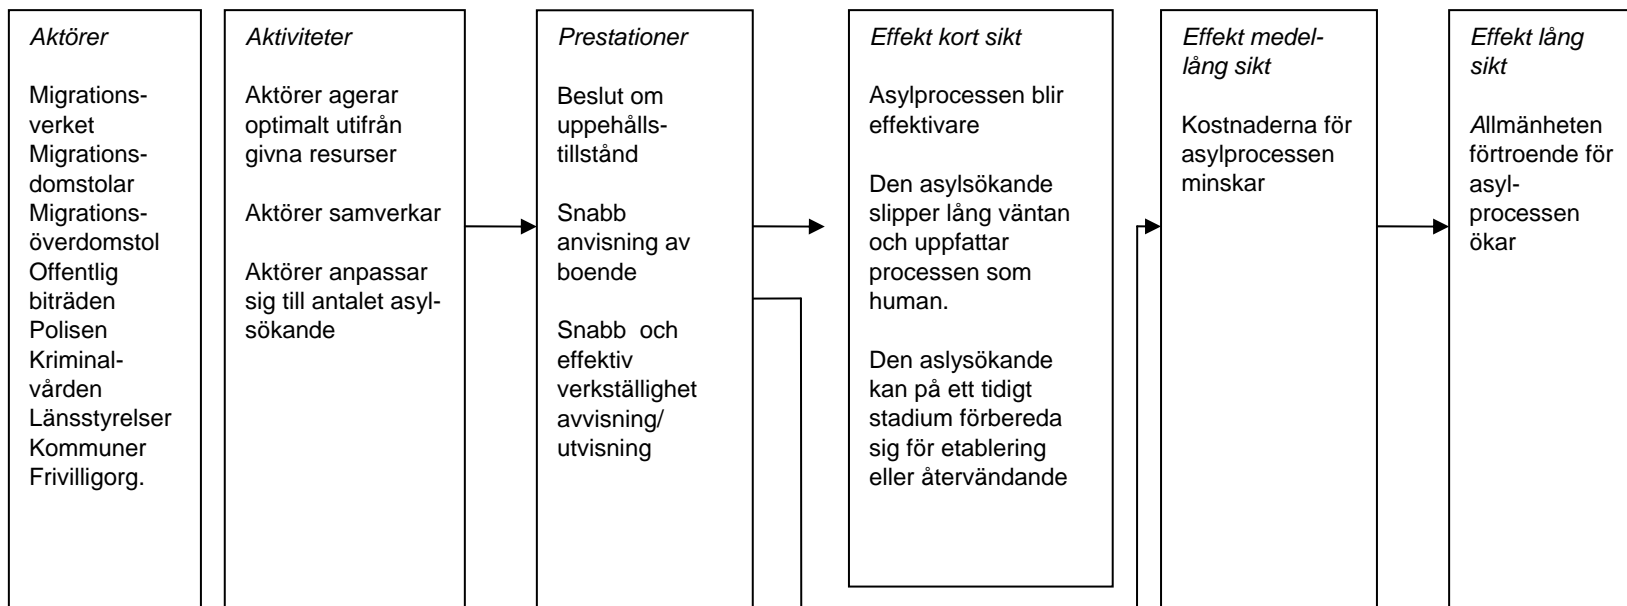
Aktörer

Migrationsverket
Migrationsdomstolar
Migrationsöverdomstol
Offentlig biträden
Polisen
Kriminalvården
Länsstyrelser
Kommuner
Frivilligorg.

Aktiviteter

Aktörer agerar optimalt utifrån givna resurser

Aktörer samverkar

Aktörer anpassar sig till antalet asylsökande

Prestationer

Beslut om uppehållstillstånd

Snabb anvisning av boende

Snabb och effektiv verkställighet avvisning/ utvisning

Effekt kort sikt

Asylprocessen blir effektivare

Den asylsökande slipper lång väntan och uppfattar processen som human.

Den aslysökande kan på ett tidigt stadium förbereda sig för etablering eller återvändande

Effekt medellång sikt

Kostnaderna för asylprocessen minskar

Effekt lång sikt

Allmänheten förtroende för asylprocessen ökar